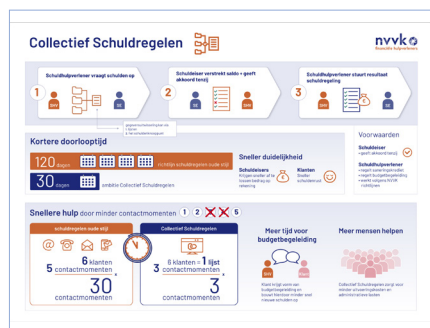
Collectief Schuldregelen

nvvk
financiële hulpverleners

1 Schuldhulpverlener vraagt schulden op

SHV SE

2 Schuldeiser verstrekt saldo + geeft akkoord tenzij

3 Schuldhulpverlener stuurt resultaat schuldregeling

Kortere doorlooptijd

120 dagen richtlijn schuldregelen oude stijl

30 dagen ambitie Collectief Schuldregelen

Sneller duidelijkheid

Schuldeisers

Klanten

Voorwaarden

Schuldeiser
• geeft akkoord tenzij

Schuldhulpverlener

Snellere hulp door minder contactmomenten 1 2 5

schuldregelen oude stijl

6 klanten

5 contactmomenten = 30 contactmomenten

Collectief Schuldregelen

3 6 klanten = 1 lijst contactmomenten = 3 contactmomenten

Meer tijd voor budgetbegeleiding

Meer mensen helpen